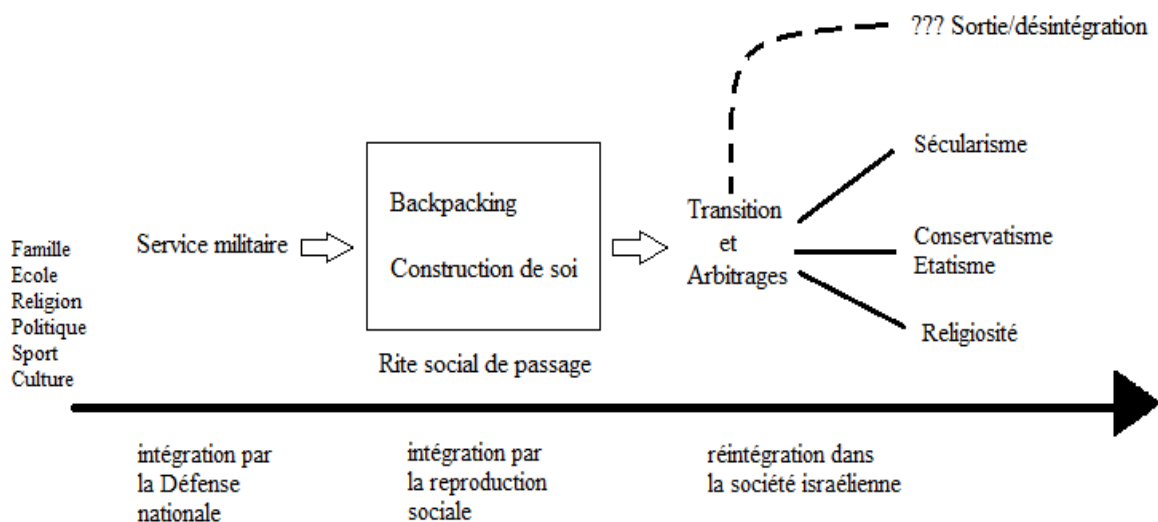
??? Sortie/désintégration

Famille
Ecole
Religion
Politique
Sport
Culture

Service militaire

Backpacking

Construction de soi

Rite social de passage

Transition
et
Arbitrages

Sécularisme

Conservatisme
Etatisme

Religiosité

intégration par la Défense nationale

intégration par la reproduction sociale

réintégration dans la société israélienne